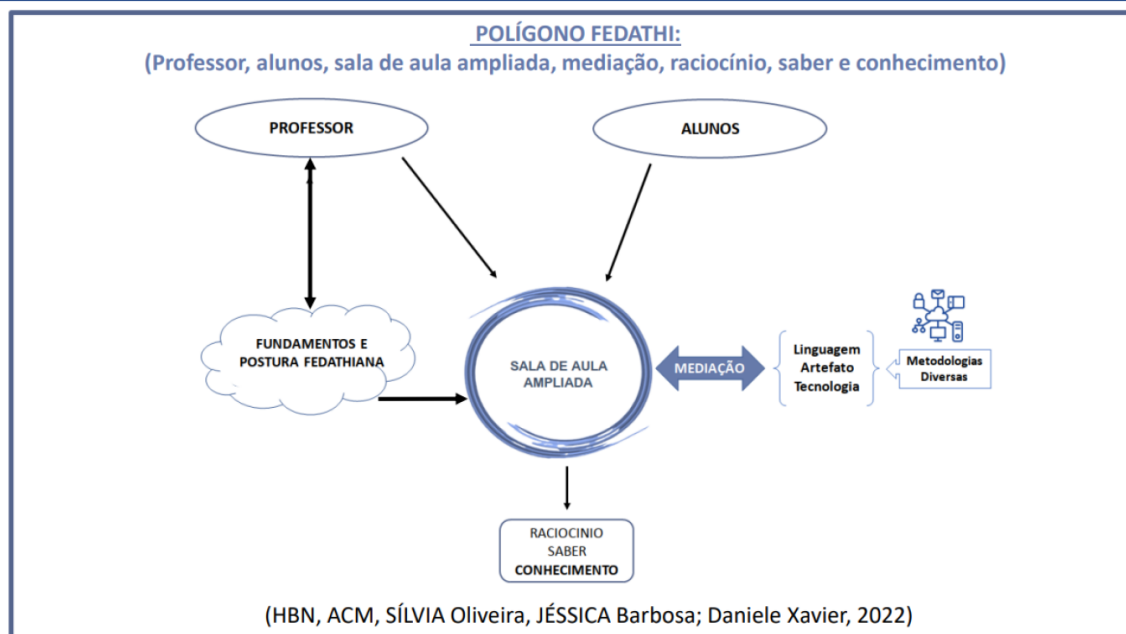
POLÍGONO FEDATHI:
(Professor, alunos, sala de aula ampliada, mediação, raciocínio, saber e conhecimento)

PROFESSOR

ALUNOS

FUNDAMENTOS E POSTURA FEDATHIANA

SALA DE AULA AMPLIADA

MEDIAÇÃO

Linguagem
Artefato
Tecnologia

Metodologias Diversas

RACIOCINIO
SABER
CONHECIMENTO

(HBN, ACM, SÍLVIA Oliveira, JÉSSICA Barbosa; Daniele Xavier, 2022)